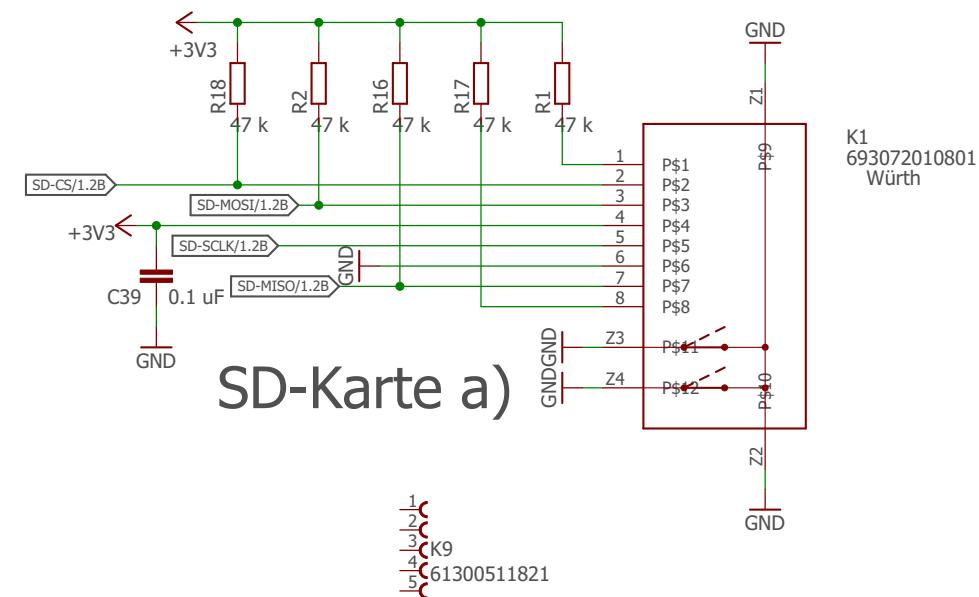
+3V3
R18 47 k
R2 47 k
R16 47 k
R17 47 k
R1 47 k
GND
Z1
K1
693072010801
Würth
SD-CS/1.2B
SD-MOSI/1.2B
+3V3
SD-SCLK/1.2B
GND
SD-MISO/1.2B
C39
0.1 uF
GND
1 P$1
2 P$2
3 P$3
4 P$4
5 P$5
6 P$6
7 P$7
8 P$8
P$9
GND Z3 P$11
GND Z4 P$12
P$10
SD-Karte a)
Z2
GND
1
2
3
4
5
K9
61300511821